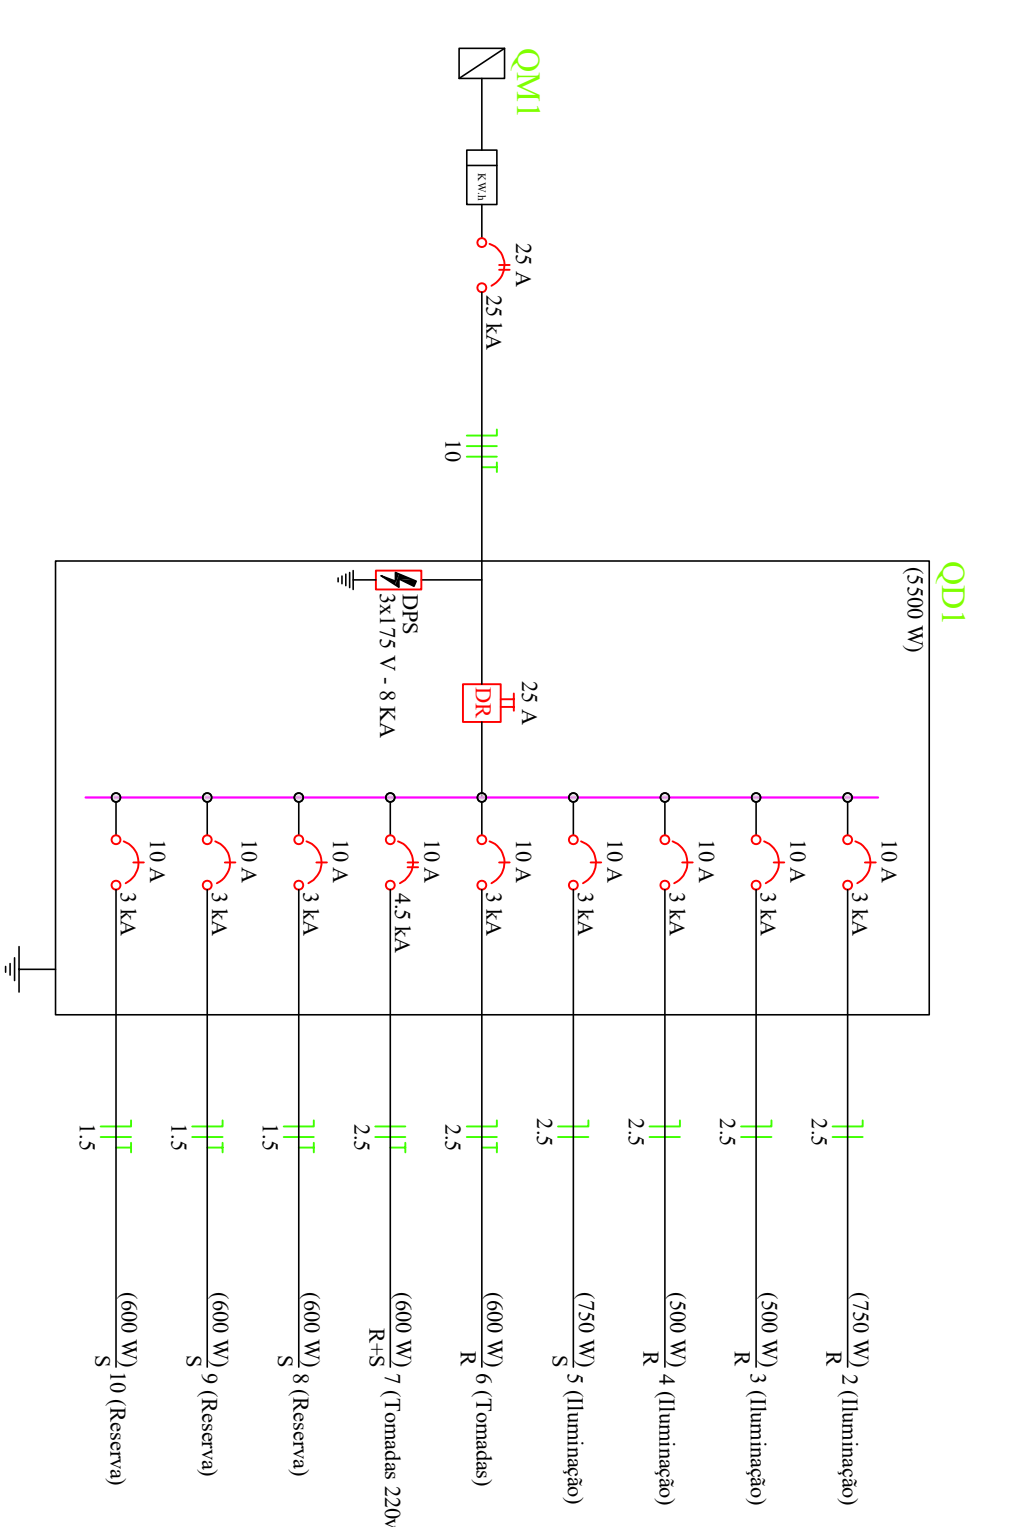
QM1

kW.h

25 A
25 kA

10

QD1
(5500 W)

DPS
3x175 V - 8 KA

25 A
DR

10 A
3 kA

10 A
3 kA

10 A
3 kA

10 A
3 kA

10 A
3 kA

10 A
3 kA

10 A
4.5 kA

10 A
3 kA

10 A
3 kA

10 A
3 kA

2.5
(750 W)
R
2 (Iluminação)

2.5
(500 W)
R
3 (Iluminação)

2.5
(500 W)
R
4 (Iluminação)

2.5
(750 W)
S
5 (Iluminação)

2.5
(600 W)
R
6 (Tomadas)

2.5
(600 W)
R+S
7 (Tomadas 220v

1.5
(600 W)
S
8 (Reserva)

1.5
(600 W)
S
9 (Reserva)

1.5
(600 W)
S
10 (Reserva)